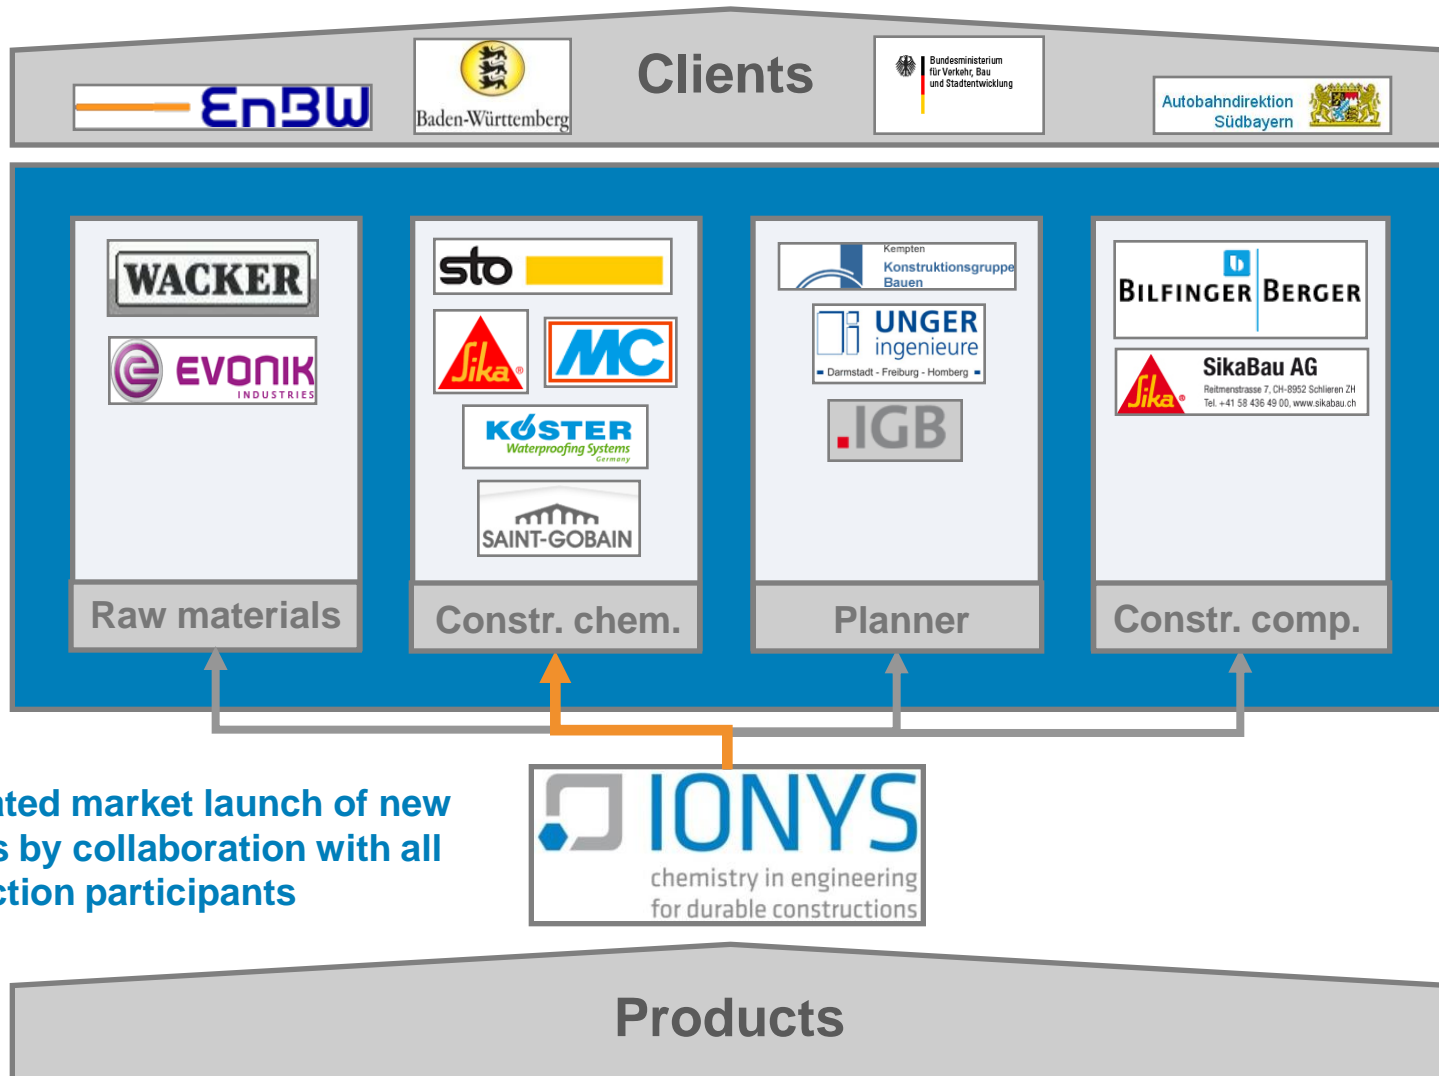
EnBW

Baden-Württemberg

Clients

Bundesministerium für Verkehr, Bau und Stadtentwicklung

Autobahndirektion Südbayern

WACKER

EVONIK INDUSTRIES

Raw materials

sto

Sika

MC

KÖSTER Waterproofing Systems Germany

SAINT-GOBAIN

Constr. chem.

Kempten Konstruktionsgruppe Bauen

UNGER ingenieure

Darmstadt - Freiburg - Homberg

.IGB

Planner

BILFINGER BERGER

SikaBau AG

Reitmenstrasse 7, CH-8952 Schlieren ZH Tel. +41 58 436 49 00, www.sikabau.ch

Constr. comp.

ted market launch of new
s by collaboration with all
ction participants

IONYS chemistry in engineering for durable constructions

Products